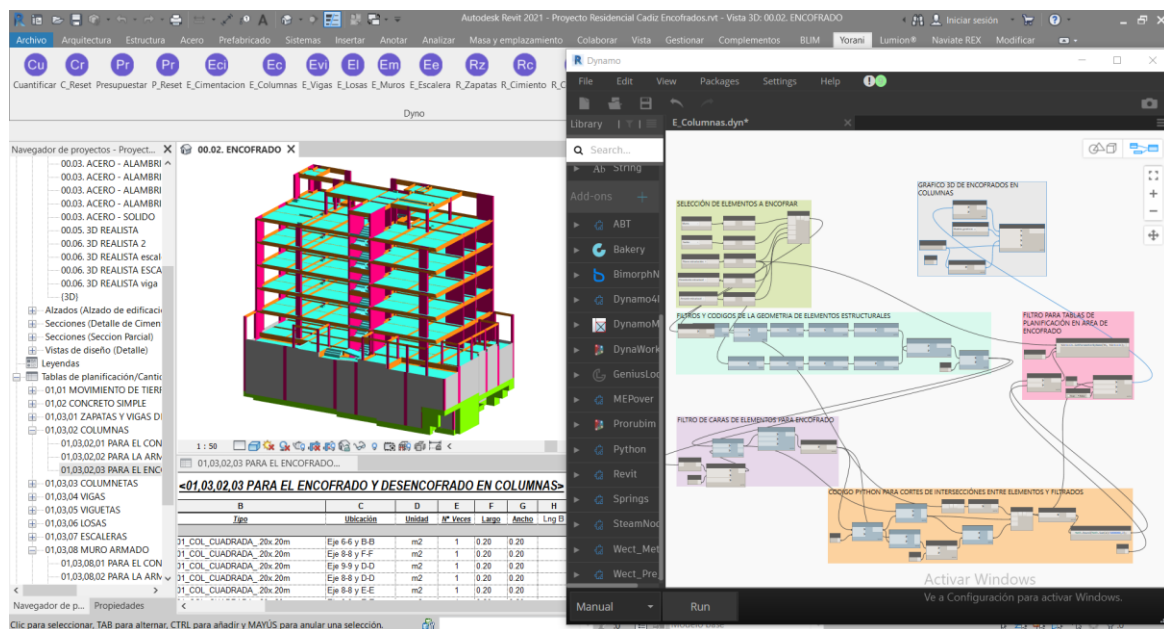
Autodesk Revit 2021 - Proyecto Residencial Cadiz Encofrados.rvt - Vista 3D: 00.02. ENCOFRADO

Iniciar sesión

Archivo Arquitectura Estructura Acero Prefabricado Sistemas Insertar Anotar Analizar Masa y emplazamiento Colaborar Vista Gestionar Complementos BLIM Yorani Lumion® Naviate REX Modificar

Cu Cr Pr Pr Eci Ec Evi El Em Ee Rz Rc

Cuantificar C_Reset Presupuestar P_Reset E_Cimentacion E_Columnas E_Vigas E_Losas E_Muros E_Escalera R_Zapatas R_Cimiento R_C

Dyno

Navegador de proyectos - Proyect...

00.03. ACERO - ALAMBRI
00.03. ACERO - ALAMBRI
00.03. ACERO - ALAMBRI
00.03. ACERO - ALAMBRI
00.03. ACERO - SOLIDO
00.05. 3D REALISTA
00.06. 3D REALISTA 2
00.06. 3D REALISTA escal
00.06. 3D REALISTA ESCA
00.06. 3D REALISTA viga
{3D}
Alzados (Alzado de edificaci
Secciones (Detalle de Cimen
Secciones (Seccion Parcial)
Vistas de diseño (Detalle)
Leyendas
Tablas de planificación/Cantic
01,01 MOVIMIENTO DE TIERR
01,02 CONCRETO SIMPLE
01,03,01 ZAPATAS Y VIGAS D
01,03,02 COLUMNAS
01,03,02,01 PARA EL CON
01,03,02,02 PARA LA ARM
01,03,02,03 PARA EL ENC
01,03,03 COLUMNETAS
01,03,04 VIGAS
01,03,05 VIGUETAS
01,03,06 LOSAS
01,03,07 ESCALERAS
01,03,08 MURO ARMADO
01,03,08,01 PARA EL CON
01,03,08,02 PARA LA ARM

Navegador de p... Propiedades

00.02. ENCOFRADO

1 : 50

01,03,02,03 PARA EL ENCOFRADO...

<01,03,02,03 PARA EL ENCOFRADO Y DESENCOFRADO EN COLUMNAS>

| B | C | D | E | F | G | H |
|---|---|---|---|---|---|---|
| Tipo | Ubicación | Unidad | Nº Veces | Largo | Ancho | Lng B |
| 01_COL_CUADRADA_20x.20m | Eje 6-6 y B-B | m2 | 1 | 0.20 | 0.20 | |
| 01_COL_CUADRADA_20x.20m | Eje 8-8 y F-F | m2 | 1 | 0.20 | 0.20 | |
| 01_COL_CUADRADA_20x.20m | Eje 9-9 y D-D | m2 | 1 | 0.20 | 0.20 | |
| 01_COL_CUADRADA_20x.20m | Eje 8-8 y D-D | m2 | 1 | 0.20 | 0.20 | |
| 01_COL_CUADRADA_20x.20m | Eje 8-8 y E-E | m2 | 1 | 0.20 | 0.20 | |

Clic para seleccionar, TAB para alternar, CTRL para añadir y MAYÚS para anular una selección.

Dynamo

File Edit View Packages Settings Help

Library

E_Columnas.dyn*

Search...

String

Add-ons

ABT
Bakery
BimorphN
Dynamo4l
DynamoM
DynaWork
GeniusLoc
MEPover
Prorubim
Python
Revit
Springs
SteamNoc
Wect_Met
Wect_Pre

SELECCIÓN DE ELEMENTOS A ENCOFRAR

GRAFICO 3D DE ENCOFRADOS EN COLUMNAS

FILTROS Y CODIGOS DE LA GEOMETRIA DE ELEMENTOS ESTRUCTURALES

FILTRO PARA TABLAS DE PLANIFICACIÓN EN AREA DE ENCOFRADO

FILTRO DE CARAS DE ELEMENTOS PARA ENCOFRADO

CODIGO PYTHON PARA CORTES DE INTERSECCIÓNES ENTRE ELEMENTOS Y FILTRADOS

Activar Windows
Ve a Configuración para activar Windows.

Manual

Run